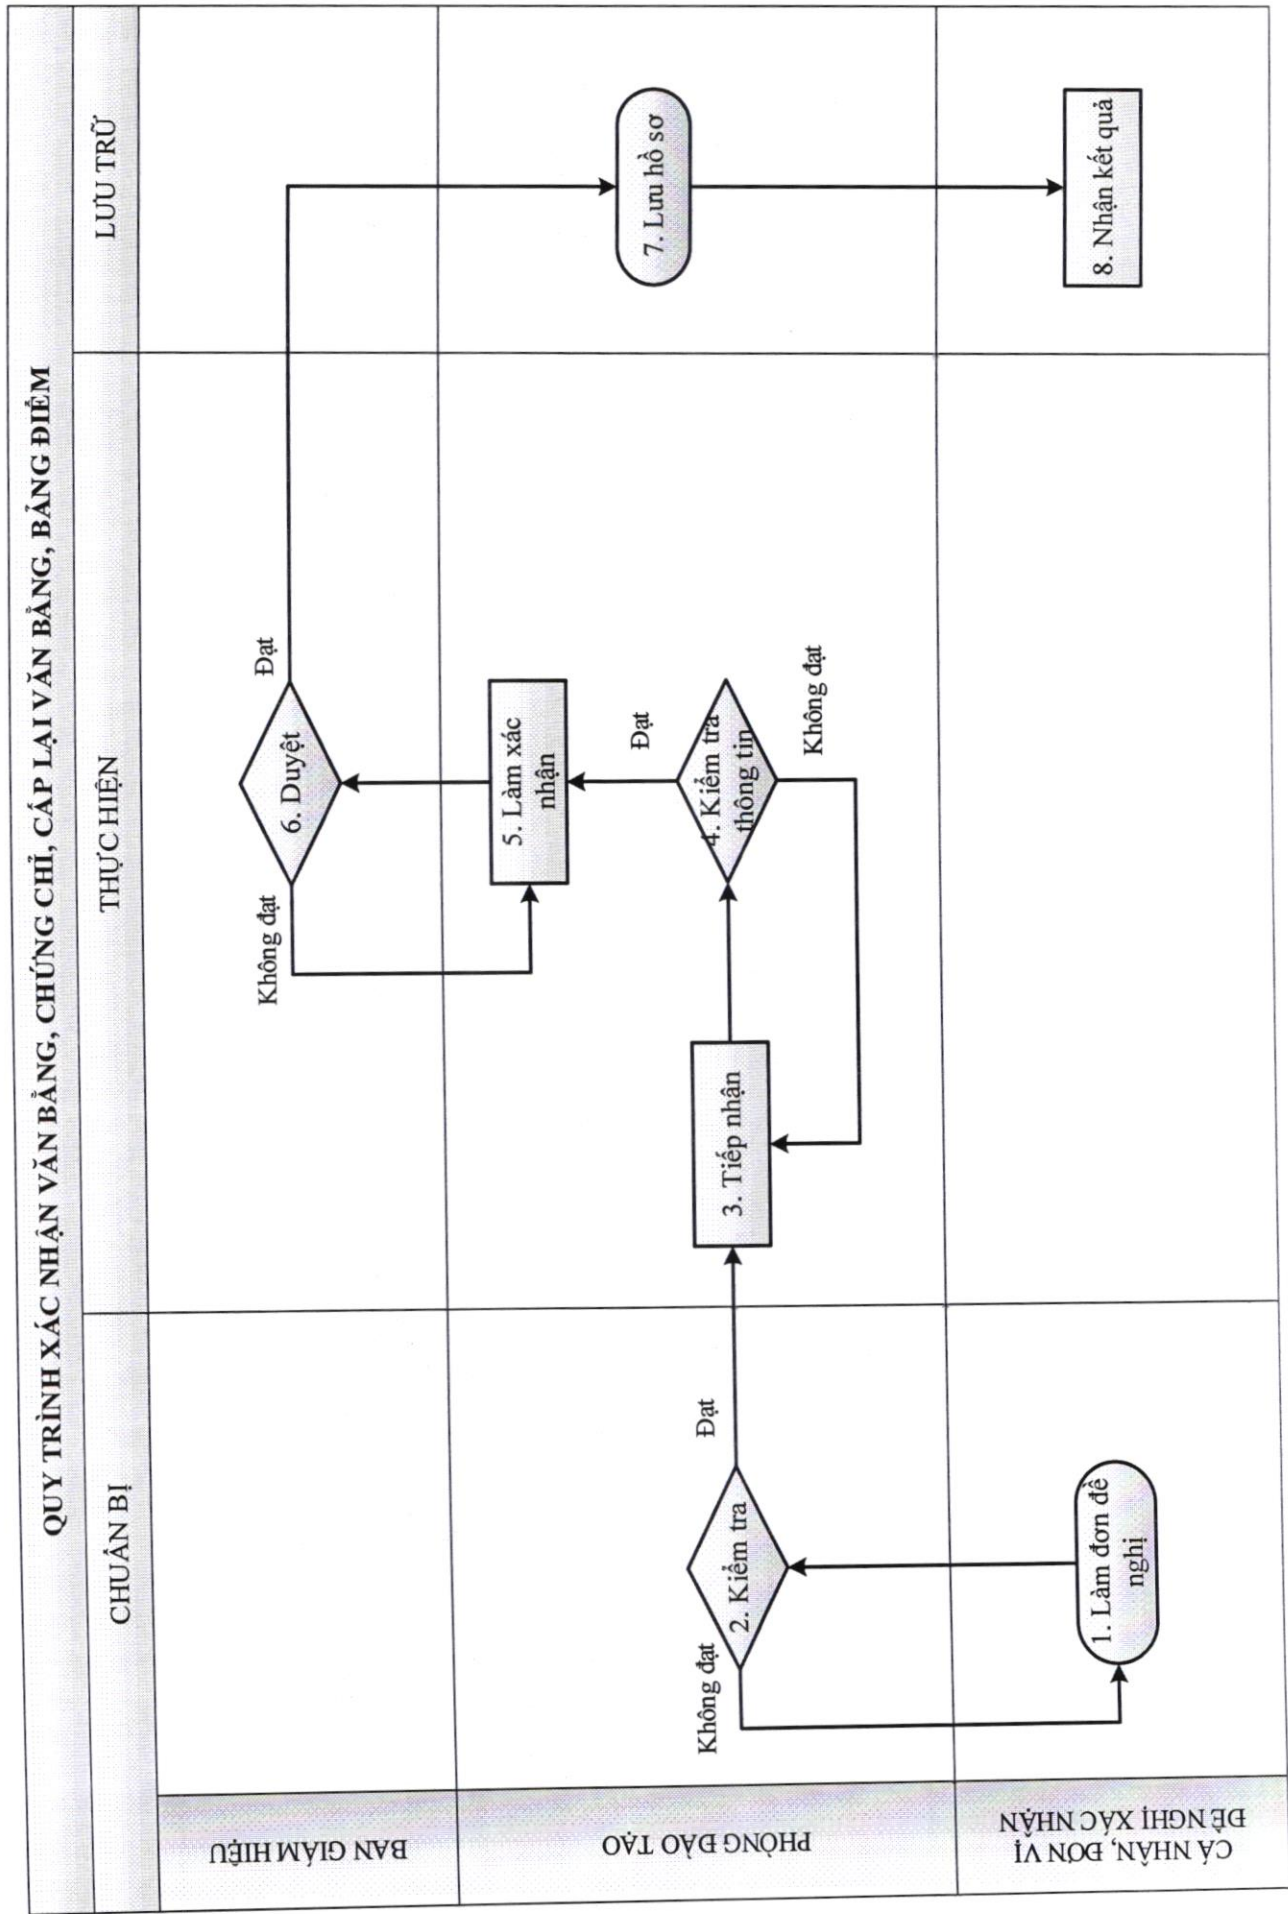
QUY TRÌNH XÁC NHẬN VĂN BẰNG, CHỨNG CHỈ, CẤP LẠI VĂN BẰNG, BẢNG ĐIỂM

| | CHUẨN BỊ | THỰC HIỆN | LƯU TRỮ |
|---|---|---|---|
| BAN GIÁM HIỆU | | 6. Duyệt | |
| PHÒNG ĐÀO TẠO | 2. Kiểm tra | 3. Tiếp nhận; 4. Kiểm tra thông tin; 5. Làm xác nhận | 7. Lưu hồ sơ |
| CÁ NHÂN, ĐƠN VỊ ĐỀ NGHỊ XÁC NHẬN | 1. Làm đơn đề nghị | | 8. Nhận kết quả |

Không đạt
Đạt
Đạt
Không đạt
Đạt
Không đạt